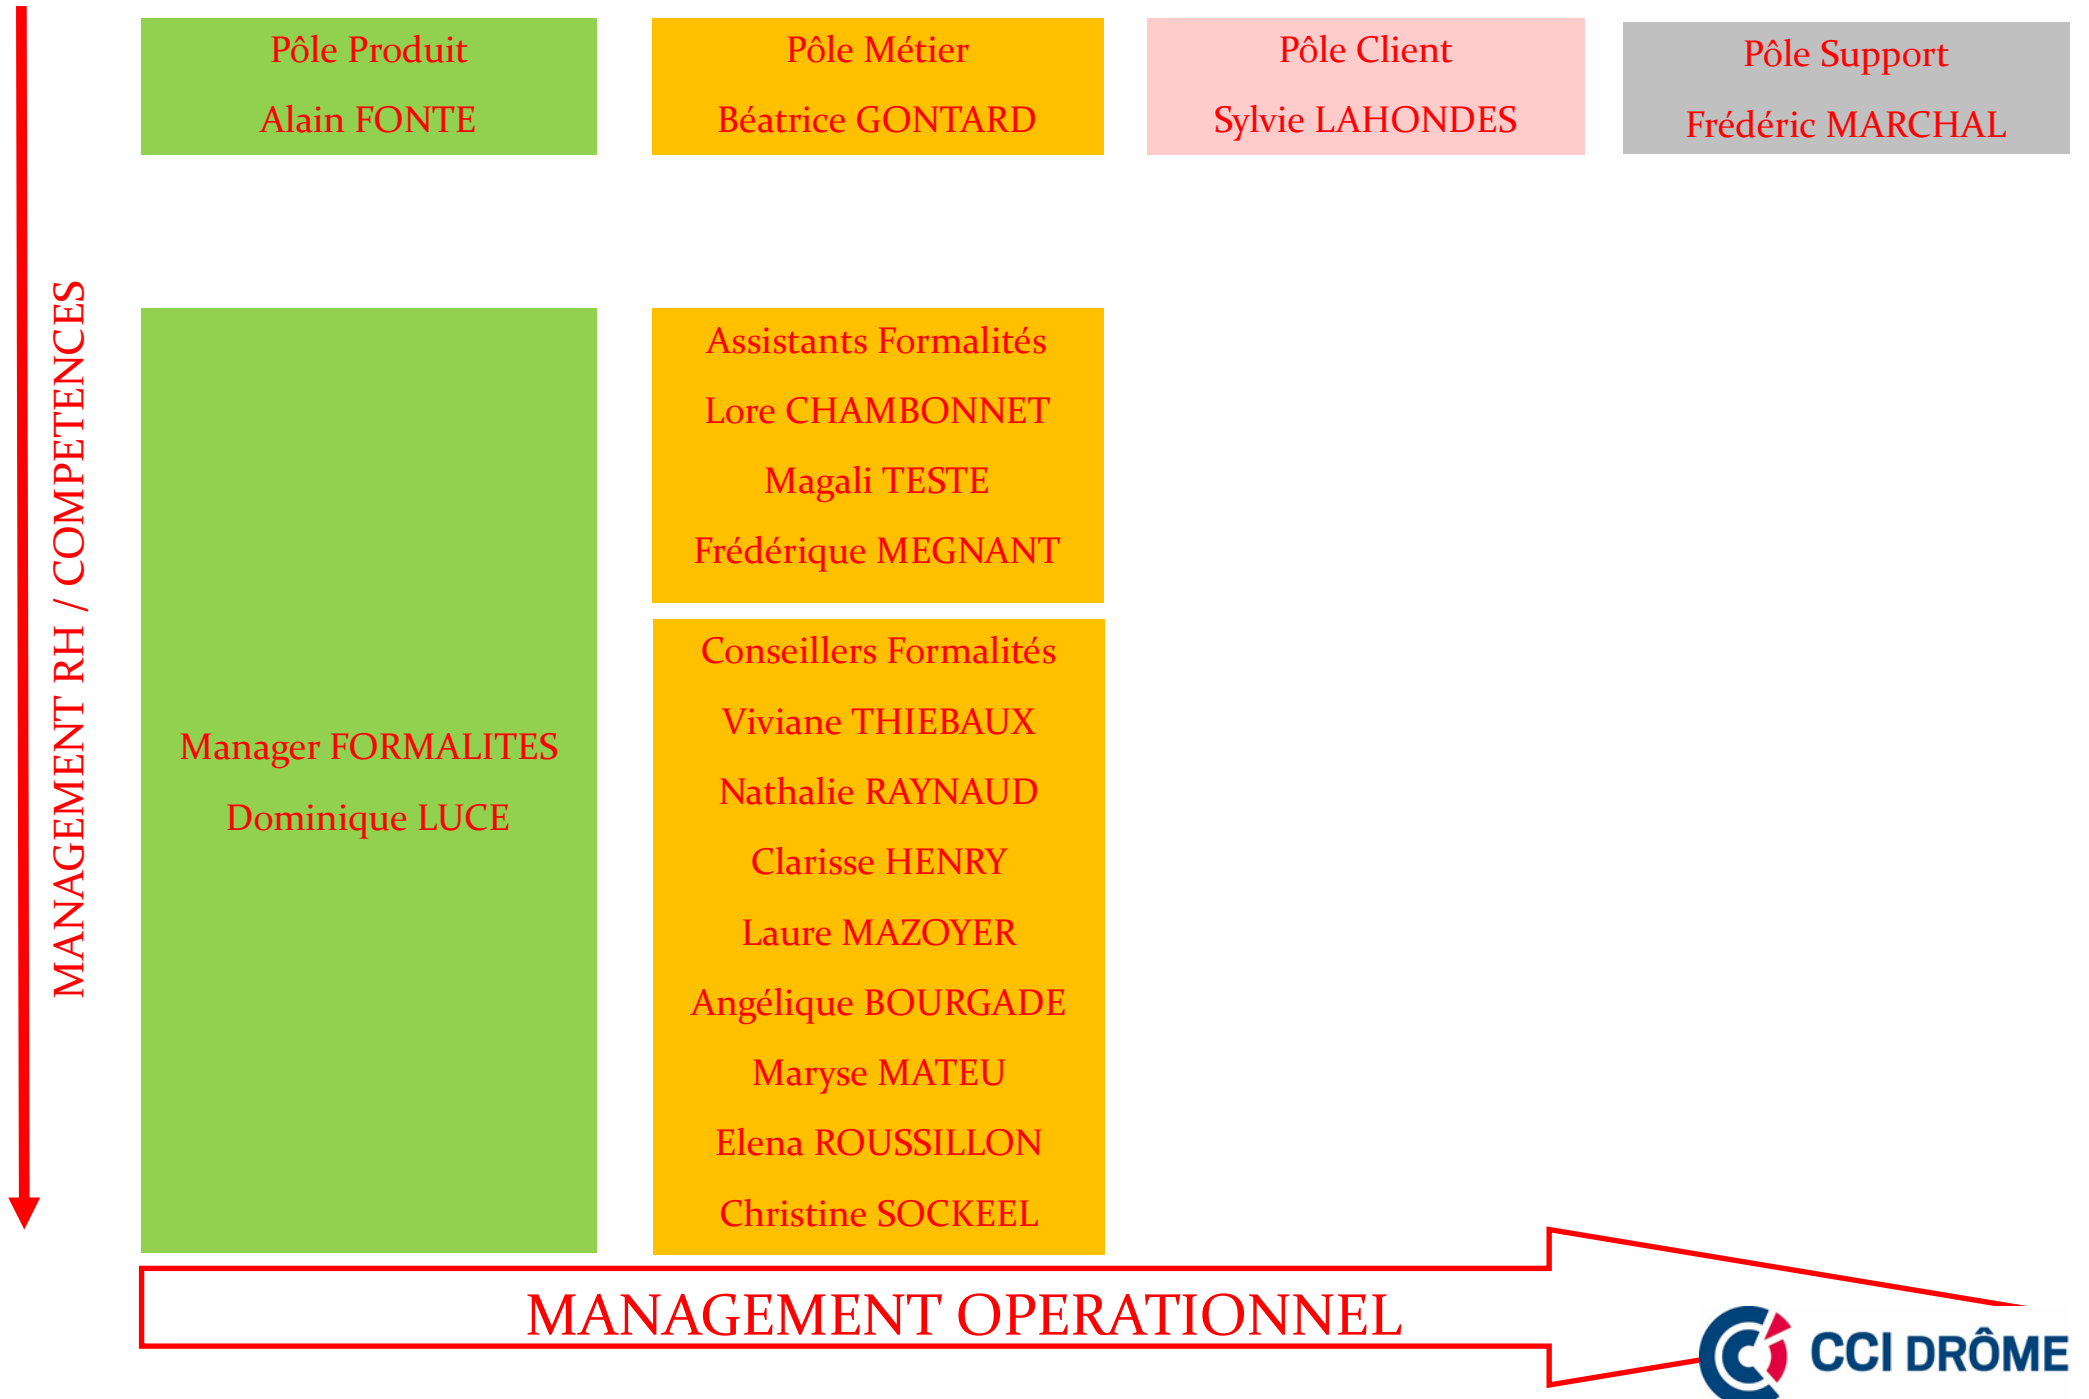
MANAGEMENT RH / COMPETENCES

Pôle Produit
Alain FONTE

Pôle Métier
Béatrice GONTARD

Pôle Client
Sylvie LAHONDES

Pôle Support
Frédéric MARCHAL

Manager FORMALITES
Dominique LUCE

Assistants Formalités
Lore CHAMBONNET
Magali TESTE
Frédérique MEGNANT

Conseillers Formalités
Viviane THIEBAUX
Nathalie RAYNAUD
Clarisse HENRY
Laure MAZOYER
Angélique BOURGADE
Maryse MATEU
Elena ROUSSILLON
Christine SOCKEEL

MANAGEMENT OPERATIONNEL

CCI DRÔME